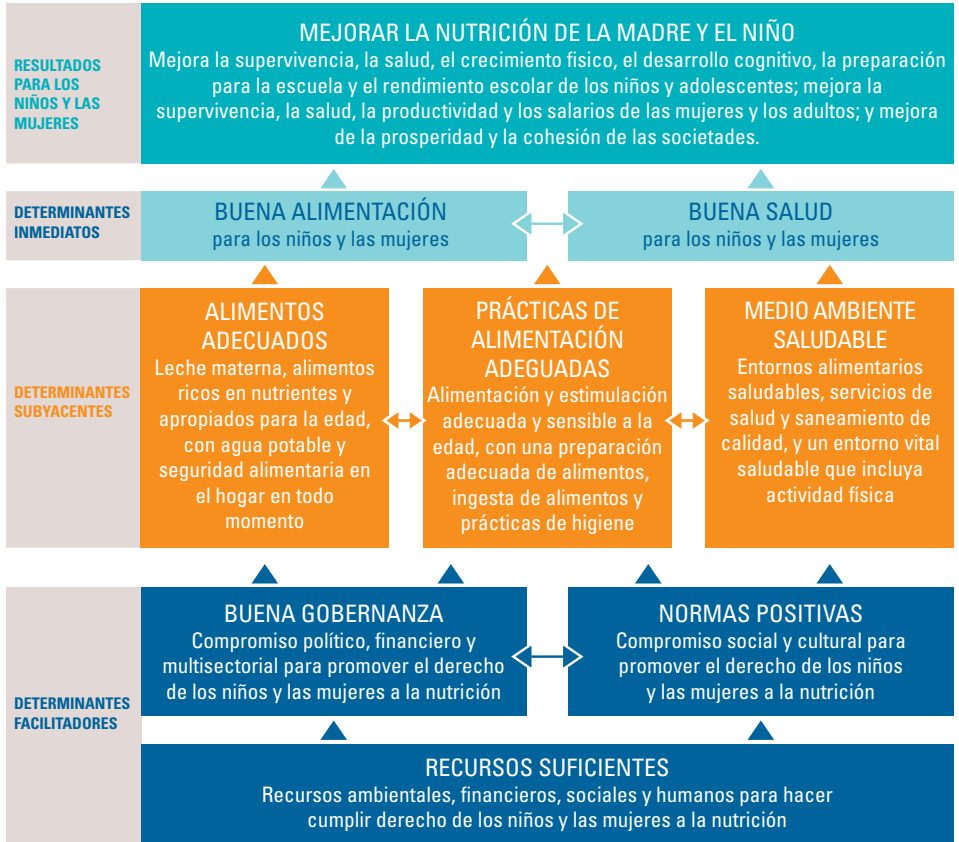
RESULTADOS PARA LOS NIÑOS Y LAS MUJERES

MEJORAR LA NUTRICIÓN DE LA MADRE Y EL NIÑO
Mejora la supervivencia, la salud, el crecimiento fisico, el desarrollo cognitivo, la preparación para la escuela y el rendimiento escolar de los niños y adolescentes; mejora la supervivencia, la salud, la productividad y los salarios de las mujeres y los adultos; y mejora de la prosperidad y la cohesión de las societades.

DETERMINANTES INMEDIATOS

BUENA ALIMENTACIÓN
para los niños y las mujeres

BUENA SALUD
para los niños y las mujeres

DETERMINANTES SUBYACENTES

ALIMENTOS ADECUADOS
Leche materna, alimentos ricos en nutrientes y apropiados para la edad, con agua potable y seguridad alimentaria en el hogar en todo momento

PRÁCTICAS DE ALIMENTACIÓN ADEGUADAS
Alimentación y estimulación adecuada y sensible a la edad, con una preparación adecuada de alimentos, ingesta de alimentos y prácticas de higiene

MEDIO AMBIENTE SALUDABLE
Entornos alimentarios saludables, servicios de salud y saneamiento de calidad, y un entorno vital saludable que incluya actividad física

DETERMINANTES FACILITADORES

BUENA GOBERNANZA
Compromiso político, financiero y multisectorial para promover el derecho de los niños y las mujeres a la nutrición

NORMAS POSITIVAS
Compromiso social y cultural para promover el derecho de los niños y las mujeres a la nutrición

RECURSOS SUFICIENTES
Recursos ambientales, financieros, sociales y humanos para hacer cumplir derecho de los niños y las mujeres a la nutrición